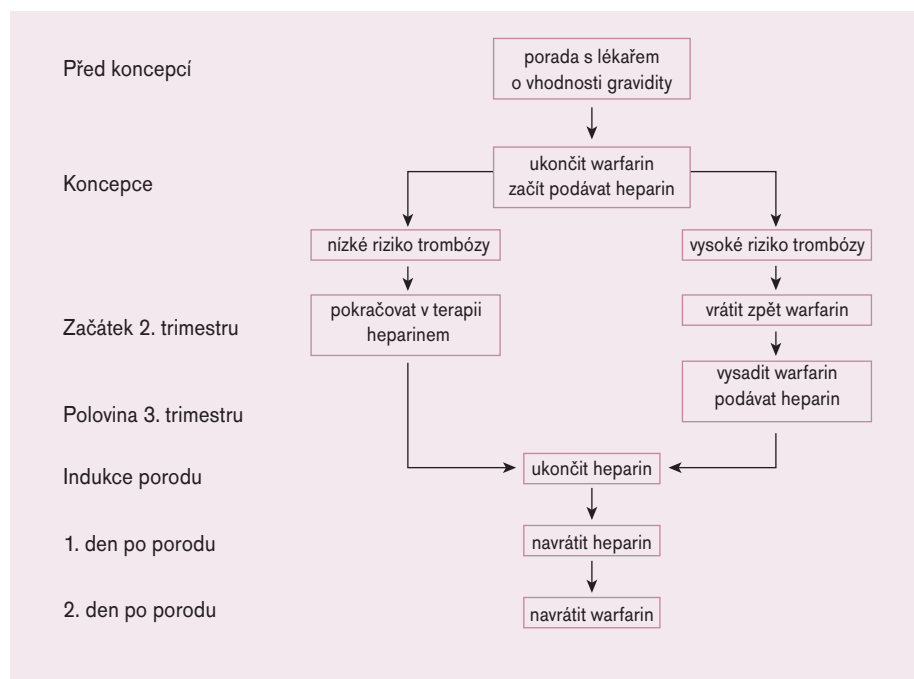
Před koncepcí

porada s lékařem o vhodnosti gravidity

Koncepce

ukončit warfarin začít podávat heparin

nízké riziko trombózy

vysoké riziko trombózy

Začátek 2. trimestru

pokračovat v terapii heparinem

vrátit zpět warfarin

Polovina 3. trimestru

vysadit warfarin podávat heparin

Indukce porodu

ukončit heparin

1. den po porodu

navrátit heparin

2. den po porodu

navrátit warfarin